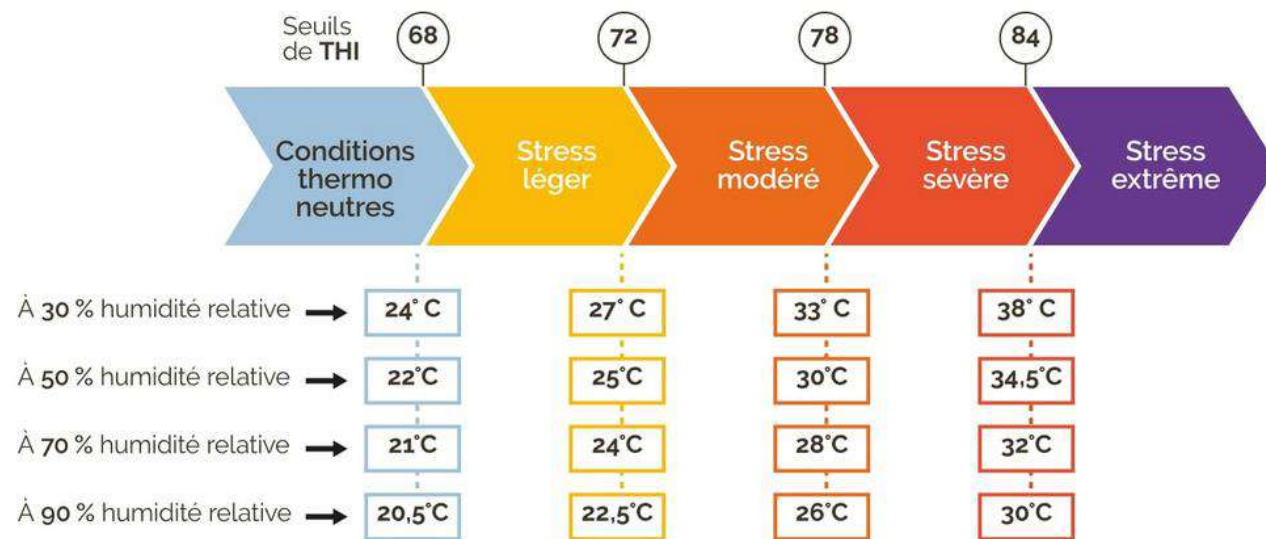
Seuils de **THI** 68 72 78 84

Conditions thermo neutres

Stress léger

Stress modéré

Stress sévère

Stress extrême

| | | | | |
|---|---|---|---|---|
| À 30 % humidité relative → | 24° C | 27° C | 33° C | 38° C |
| À 50 % humidité relative → | 22°C | 25°C | 30°C | 34,5°C |
| À 70 % humidité relative → | 21°C | 24°C | 28°C | 32°C |
| À 90 % humidité relative → | 20,5°C | 22,5°C | 26°C | 30°C |